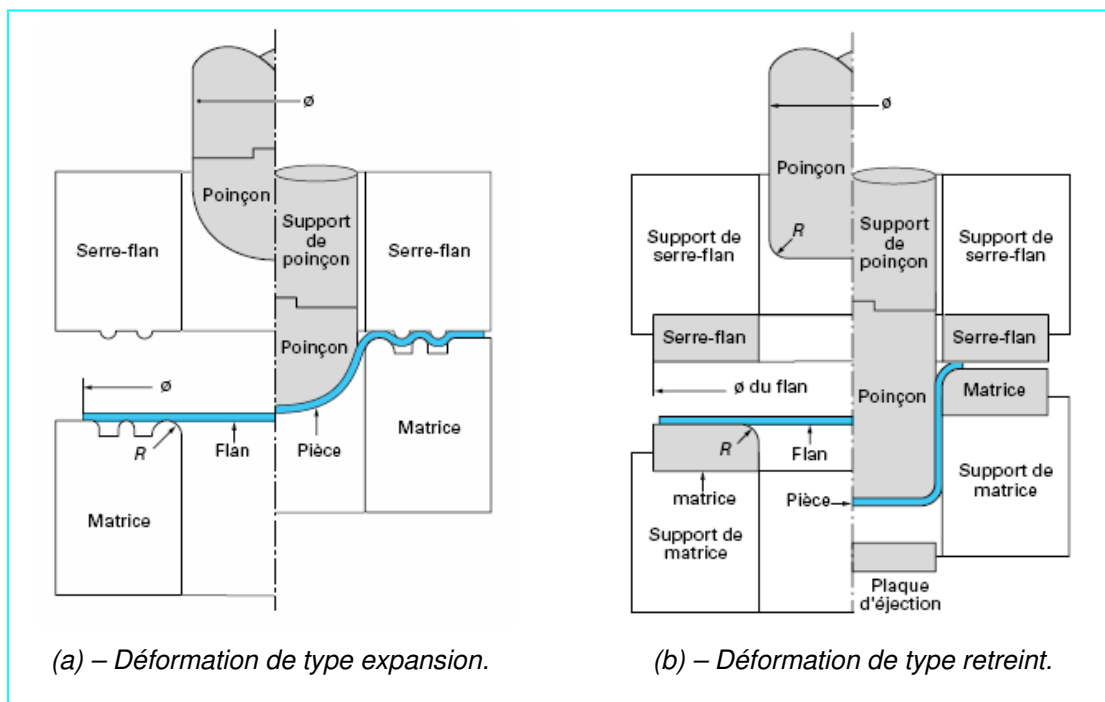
ø

Poinçon

Serre-flan

Support de poinçon

Serre-flan

Poinçon

ø

R

Flan

Pièce

Matrice

Matrice

(a) – Déformation de type expansion.

ø

Poinçon

R

Support de serre-flan

Support de poinçon

Support de serre-flan

Serre-flan

Serre-flan

ø du flan

Poinçon

Matrice

R

Flan

matrice

Pièce

Support de matrice

Support de matrice

Plaque d'éjection

(b) – Déformation de type retreint.